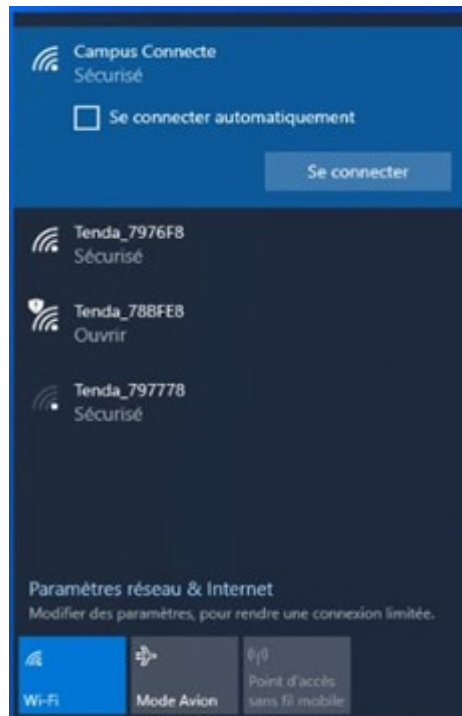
Campus Connecte
Sécurisé

Se connecter automatiquement

Se connecter

Tenda_7976F8
Sécurisé

Tenda_788FE8
Ouvrir

Tenda_797778
Sécurisé

Paramètres réseau & Internet
Modifier des paramètres, pour rendre une connexion limitée.

Wi-Fi

Mode Avion

Point d'accès sans fil mobile